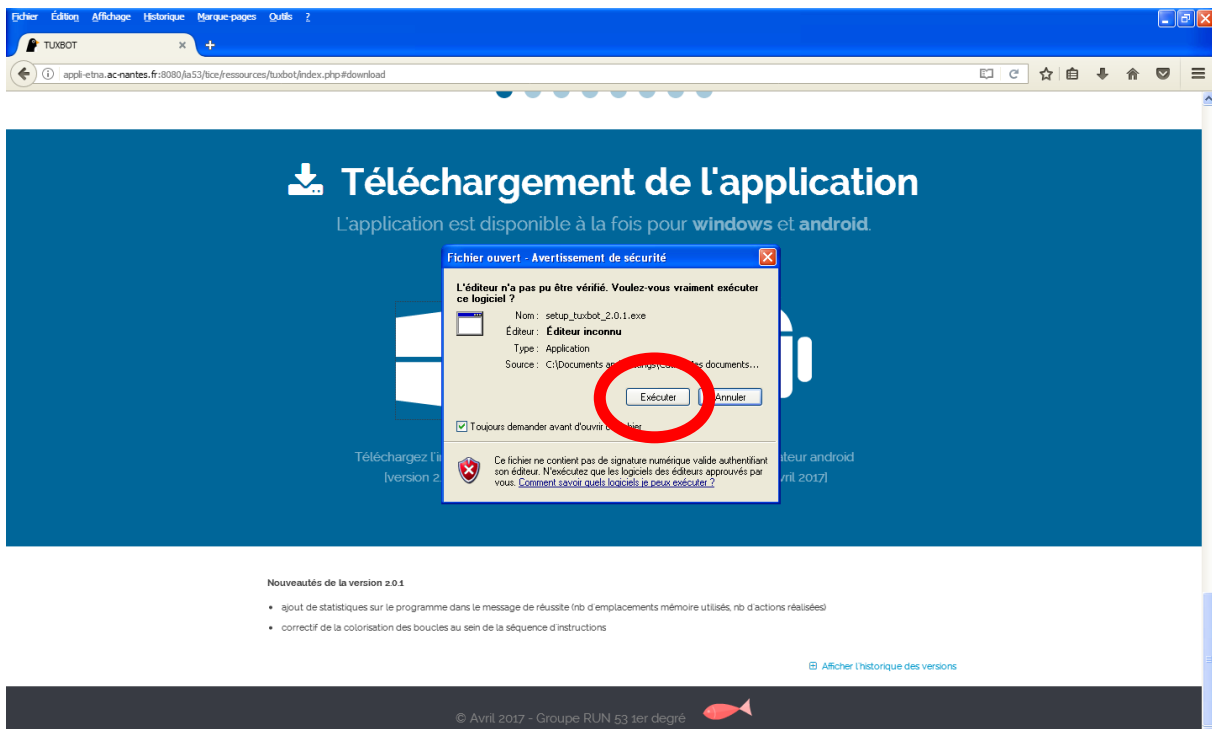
Fichier Édition Affichage Historique Marque-pages Outils ?

TUXBOT

appli-etna.ac-nantes.fr:8080/ia53/tice/ressources/tuxbot/index.php#download

Téléchargement de l'application

L'application est disponible à la fois pour **windows** et **android**.

Fichier ouvert - Avertissement de sécurité

L'éditeur n'a pas pu être vérifié. Voulez-vous vraiment exécuter ce logiciel ?

Nom : setup_tuxbot_2.0.1.exe
Éditeur : Éditeur inconnu
Type : Application
Source : C:\Documents an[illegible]ttings\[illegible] documents...

Exécuter Annuler

Toujours demander avant d'ouvrir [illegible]hier

Ce fichier ne contient pas de signature numérique valide authentifiant son éditeur. N'exécutez que les logiciels des éditeurs approuvés par vous. Comment savoir quels logiciels je peux exécuter ?

Téléchargez l'i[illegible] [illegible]teur android
[version 2.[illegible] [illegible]vril 2017]

Nouveautés de la version 2.0.1

- ajout de statistiques sur le programme dans le message de réussite (nb d'emplacements mémoire utilisés, nb d'actions réalisées)
- correctif de la colorisation des boucles au sein de la séquence d'instructions

Afficher l'historique des versions

© Avril 2017 - Groupe RUN 53 1er degré